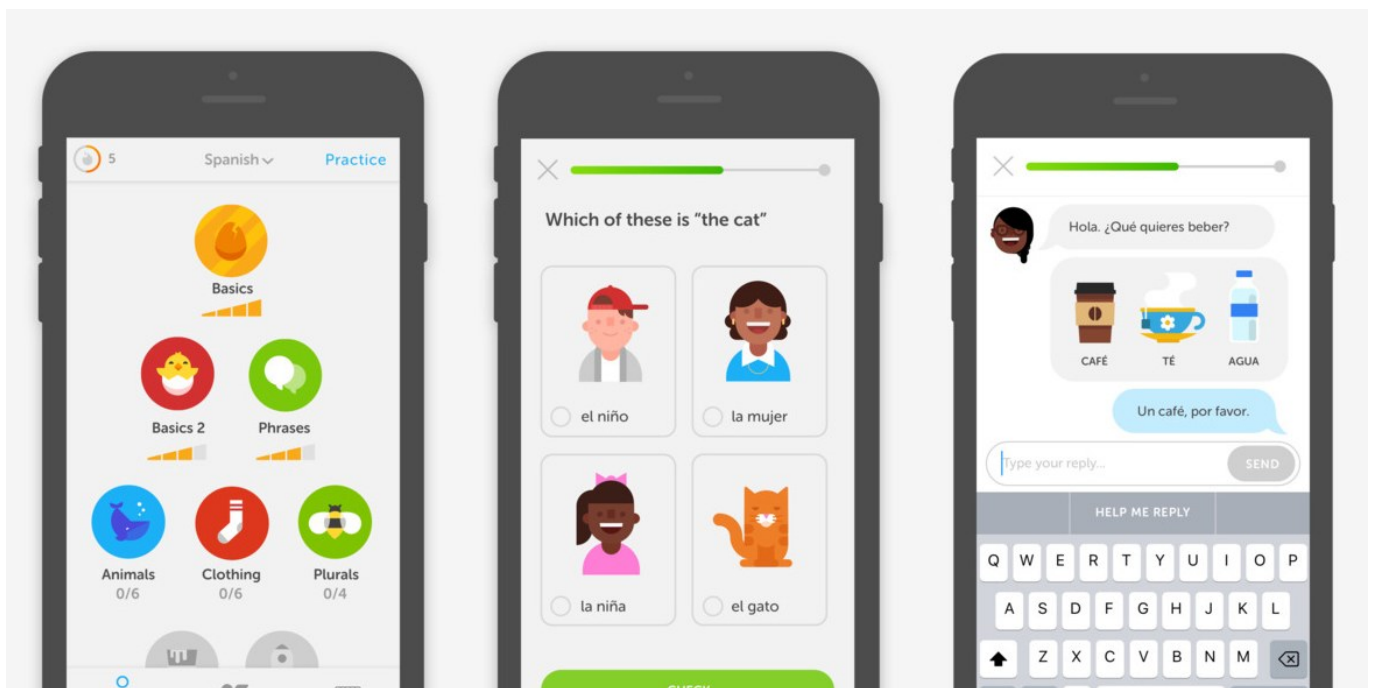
5 Spanish Practice

Basics

Basics 2

Phrases

Animals 0/6

Clothing 0/6

Plurals 0/4

Which of these is "the cat"

el niño

la mujer

la niña

el gato

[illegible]

Hola. ¿Qué quieres beber?

CAFÉ

TÉ

AGUA

Un café, por favor.

Type your reply...

SEND

HELP ME REPLY

Q W E R T Y U I O P

A S D F G H J K L

Z X C V B N M